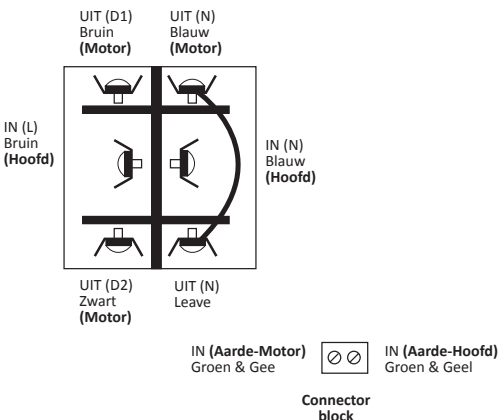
UIT (D1)
Bruin
**(Motor)**

UIT (N)
Blauw
**(Motor)**

IN (L)
Bruin
**(Hoofd)**

IN (N)
Blauw
**(Hoofd)**

UIT (D2)
Zwart
**(Motor)**

UIT (N)
Leave

IN **(Aarde-Motor)**
Groen & Gee

IN **(Aarde-Hoofd)**
Groen & Geel

**Connector block**